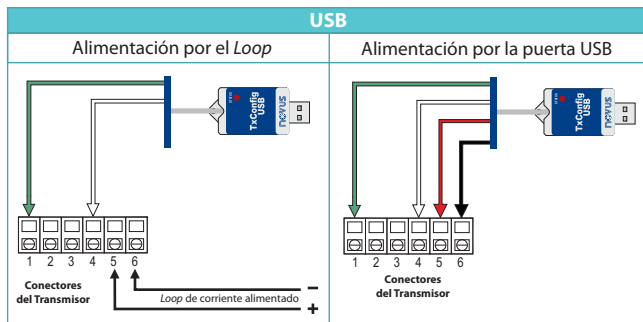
USB

Alimentación por el *Loop*

TxConfig USB

novus

1 2 3 4 5 6

Conectores del Transmisor

*Loop* de corriente alimentado

–

+

Alimentación por la puerta USB

TxConfig USB

novus

1 2 3 4 5 6

Conectores del Transmisor